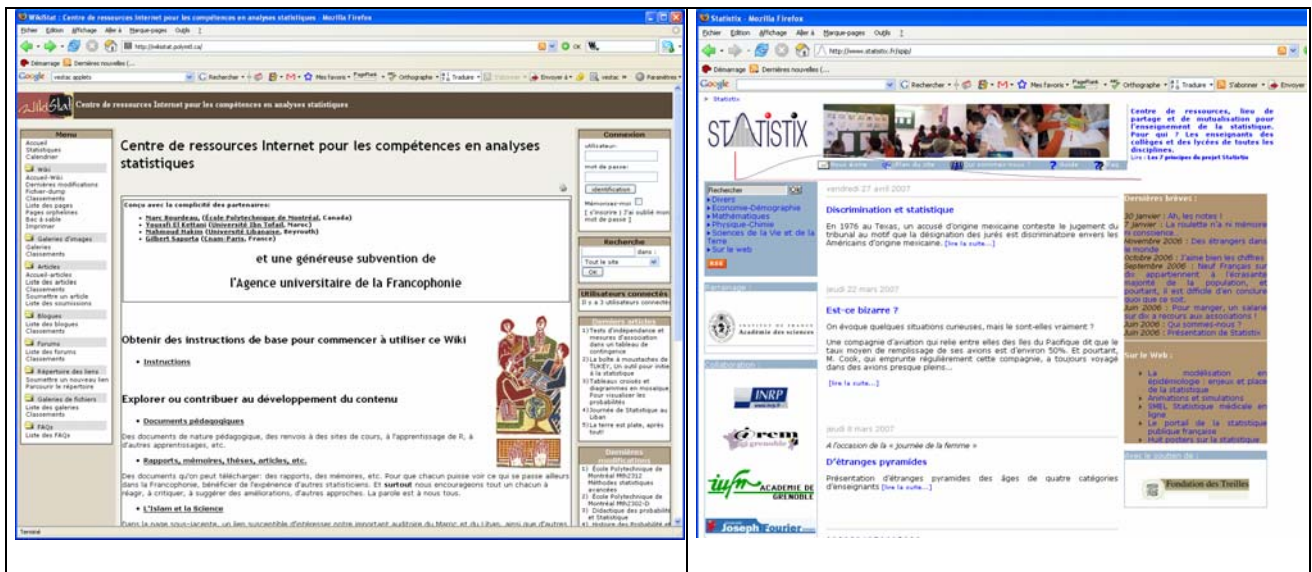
WikiStat : Centre de ressources Internet pour les compétences en analyses statistiques - Mozilla Firefox

Fichier Edition Affichage Aller à Marque-pages Outils ?

http://wikistat.polymtl.ca/

Démarrage Dernières nouvelles (...

Google vestiac applets Rechercher Mes favoris PageRank Orthographe Traduire Envoyer à vestiac Paramètres

Centre de ressources Internet pour les compétences en analyses statistiques

Menu
Accueil
Statistiques
Calendrier

Wiki
Accueil-Wiki
Dernières modifications
Fichier-dump
Classements
Liste des pages
Pages orphelines
Bac à sable
Imprimer

Galeries d'images
Galeries
Classements

Articles
Accueil-articles
Liste des articles
Classements
Soumettre un article
Liste des soumissions

Blogues
Liste des blogues
Classements

Forums
Liste des forums
Classements

Répertoire des liens
Soumettre un nouveau lien
Parcourir le répertoire

Galeries de fichiers
Liste des galeries
Classements

FAQs
Liste des FAQs

Centre de ressources Internet pour les compétences en analyses statistiques

Conçu avec la complicité des partenaires:
• Marc Bourdeau, (École Polytechnique de Montréal, Canada)
• Youssfi El Kettani (Université Ibn Tofaïl, Maroc)
• Mahmoud Hakim (Université Libanaise, Beyrouth)
• Gilbert Saporta (Cnam-Paris, France)

et une généreuse subvention de

l'Agence universitaire de la Francophonie

Obtenir des instructions de base pour commencer à utiliser ce Wiki

• Instructions

Explorer ou contribuer au développement du contenu

• Documents pédagogiques
Des documents de nature pédagogique, des renvois à des sites de cours, à l'apprentissage de R, à d'autres apprentissages, etc.

• Rapports, mémoires, thèses, articles, etc.
Des documents qu'on peut télécharger: des rapports, des mémoires, etc. Pour que chacun puisse voir ce qui se passe ailleurs dans la Francophonie, bénéficier de l'expérience d'autres statisticiens. Et surtout nous encourageons tout un chacun à réagir, à critiquer, à suggérer des améliorations, d'autres approches. La parole est à nous tous.

• L'Islam et la Science
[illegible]

Connexion
utilisateur:
mot de passe:
Identification
Mémorisez-moi
[ s'inscrire ] J'ai oublié mon mot de passe ]

Recherche
dans :
Tout le site
OK

Utilisateurs connectés
0 / 3 utilisateurs connectés

Derniers articles
1) Tests d'indépendance et mesures d'association dans un tableau de contingence
2) La boîte à moustaches de TUKEY, Un outil pour initier à la statistique
3) Tableaux croisés et diagrammes en mosaïque. Pour visualiser les probabilités
4) Journée de Statistique au Liban
5) La terre est plate, après tout!

Dernières modifications
1) École Polytechnique de Montréal MTH2312 Méthodes statistiques avancées
2) École Polytechnique de Montréal MTH2302-D
3) Didactique des probabilités et Statistique
4) Histoire des Probabilités et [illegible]

Terminé

Statistix - Mozilla Firefox

Fichier Edition Affichage Aller à Marque-pages Outils ?

http://www.statistix.fr/spip/

Démarrage Dernières nouvelles (...

Google Rechercher Mes favoris PageRank Orthographe Traduire S'abonner Envoyer à

> Statistix

STATISTIX

Centre de ressources, lieu de partage et de mutualisation pour l'enseignement de la statistique. Pour qui ? Les enseignants des collèges et des lycées de toutes les disciplines.
Lire : Les 7 principes du projet Statistix

Nous écrire Plan du site Qui sommes-nous ? Aide Pas

Rechercher OK
• Divers
• Economie-Démographie
• Mathématiques
• Physique-Chimie
• Sciences de la Vie et de la Terre
• Sur le web

RSS

Parrainage

Académie des sciences

Collaboration

INRP

Irem

iufm ACADEMIE DE GRENOBLE

Joseph Fourier

vendredi 27 avril 2007

Discrimination et statistique

En 1976 au Texas, un accusé d'origine mexicaine conteste le jugement du tribunal au motif que la désignation des jurés est discriminatoire envers les Américains d'origine mexicaine. [lire la suite...]

jeudi 22 mars 2007

Est-ce bizarre ?

On évoque quelques situations curieuses, mais le sont-elles vraiment ?

Une compagnie d'aviation qui relie entre elles des îles du Pacifique dit que le taux moyen de remplissage de ses avions est d'environ 50%. Et pourtant, M. Cook, qui emprunte régulièrement cette compagnie, a toujours voyagé dans des avions presque pleins...

[lire la suite...]

jeudi 8 mars 2007

A l'occasion de la « journée de la femme »

D'étranges pyramides

Présentation d'étranges pyramides des âges de quatre catégories d'enseignants [lire la suite...]

Dernières brèves :
30 janvier : Ah, les notes !
7 janvier : La roulette n'a ni mémoire ni conscience
Novembre 2006 : Des étrangers dans le monde
Octobre 2006 : J'aime bien les chiffres
Septembre 2006 : Neuf Français sur dix appartiennent à l'écrasante majorité de la population, et pourtant, il est difficile d'en conclure quoi que ce soit.
Juin 2006 : Pour manger, un salarié sur dix a recours aux associations !
Juin 2006 : Qui sommes-nous ?
Juin 2006 : Présentation de Statistix

Sur le Web :
• La modélisation en épidémiologie : enjeux et place de la statistique
• Animations et simulations
• SMEL Statistique médicale en ligne
• Le portail de la statistique publique française
• Huit posters sur la statistique

Avec le soutien de :

Fondation des Treilles